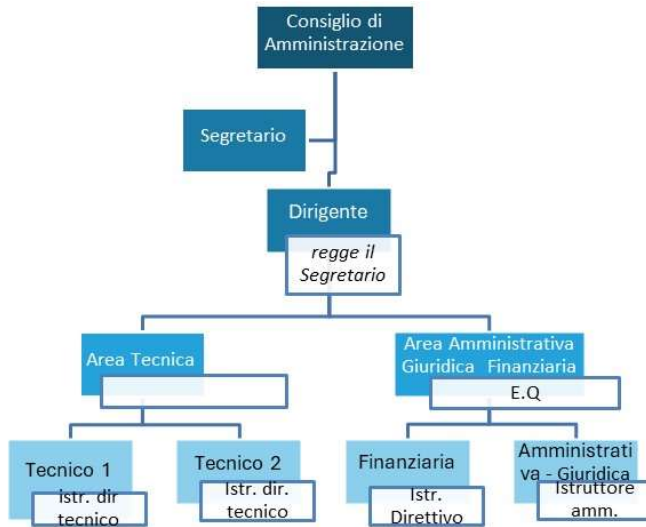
Consiglio di Amministrazione

Segretario

Dirigente

regge il Segretario

Area Tecnica

Area Amministrativa Giuridica Finanziaria

E.Q

Tecnico 1

Istr. dir tecnico

Tecnico 2

Istr. dir. tecnico

Finanziaria

Istr. Direttivo

Amministrativa - Giuridica

Istruttore amm.